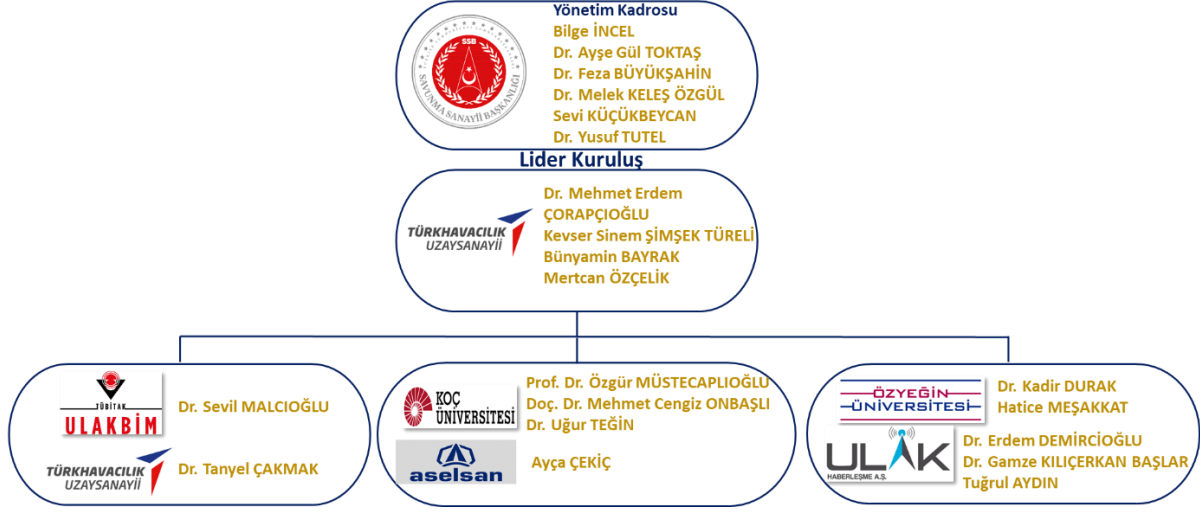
SSB
SAVUNMA SANAYİİ BAŞKANLIĞI

Yönetim Kadrosu
Bilge İNCEL
Dr. Ayşe Gül TOKTAŞ
Dr. Feza BÜYÜKŞAHİN
Dr. Melek KELEŞ ÖZGÜL
Sevi KÜÇÜKBEYCAN
Dr. Yusuf TUTEL

Lider Kuruluş

TÜRKHAVACILIK UZAYSANAYİİ

Dr. Mehmet Erdem ÇORAPÇIOĞLU
Kevser Sinem ŞİMŞEK TÜRELİ
Bünyamin BAYRAK
Mertcan ÖZÇELİK

TÜBİTAK ULAKBİM

Dr. Sevil MALCIOĞLU

TÜRKHAVACILIK UZAYSANAYİİ

Dr. Tanyel ÇAKMAK

KOÇ ÜNİVERSİTESİ

Prof. Dr. Özgür MÜSTECAPLIOĞLU
Doç. Dr. Mehmet Cengiz ONBAŞLI
Dr. Uğur TEĞİN

aselsan

Ayça ÇEKİÇ

ÖZYEĞİN ÜNİVERSİTESİ

Dr. Kadir DURAK
Hatice MEŞAKKAT

ULAK HABERLEŞME A.Ş.

Dr. Erdem DEMİRCİOĞLU
Dr. Gamze KILIÇERKAN BAŞLAR
Tuğrul AYDIN